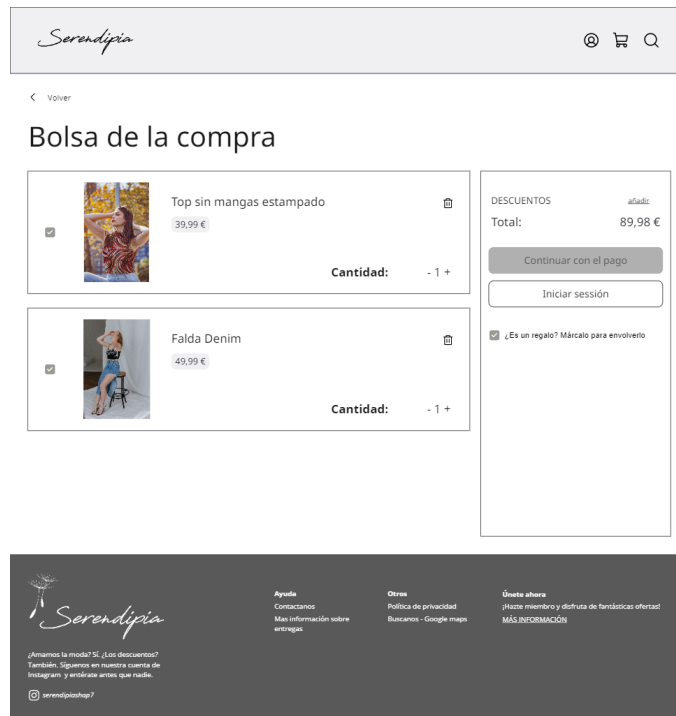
Serendipia

Volver

Bolsa de la compra

Top sin mangas estampado

39,99 €

Cantidad: - 1 +

Falda Denim

49,99 €

Cantidad: - 1 +

DESCUENTOS añadir

Total: 89,98 €

Continuar con el pago

Iniciar sesión

¿Es un regalo? Márcalo para envolverlo

Serendipia

¿Amamos la moda? Sí. ¿Los descuentos? También. Síguenos en nuestra cuenta de Instagram y entérate antes que nadie.

serendipiashop7

Ayuda
Contactanos
Mas información sobre entregas

Otros
Política de privacidad
Buscanos - Google maps

Únete ahora
¡Hazte miembro y disfruta de fantásticas ofertas!
MÁS INFORMACIÓN